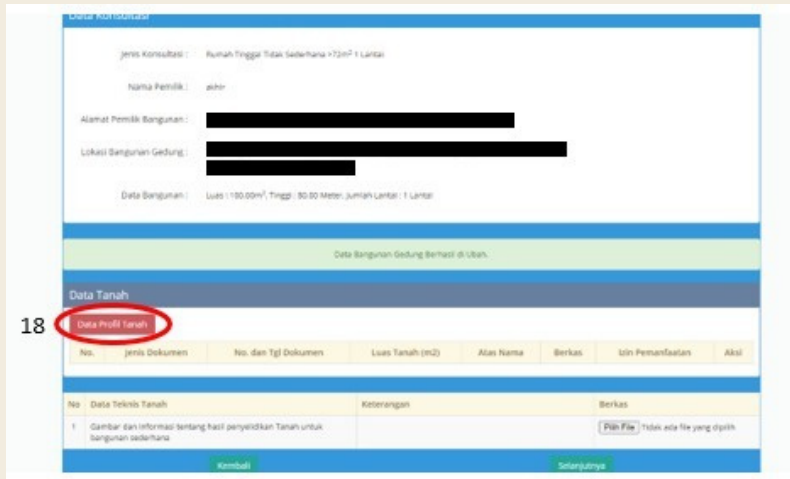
Data Konsultasi

Jenis Konsultasi : Rumah Tinggal Tidak Sederhana >72m² 1 Lantai

Nama Pemilik : akhir

Alamat Pemilik Bangunan :

Lokasi Bangunan Gedung :

Data Bangunan : Luas : 100.00m², Tinggi : 80.00 Meter, Jumlah Lantai : 1 Lantai

Data Bangunan Gedung Berhasil di Ubah.

Data Tanah

18 Data Profil Tanah

| No. | Jenis Dokumen | No. dan Tgl Dokumen | Luas Tanah (m2) | Atas Nama | Berkas | Izin Pemanfaatan | Aksi |
|---|---|---|---|---|---|---|---|

| No | Data Teknis Tanah | Keterangan | Berkas |
|---|---|---|---|
| 1 | Gambar dan informasi tentang hasil penyelidikan Tanah untuk bangunan sederhana | | Pilih File Tidak ada file yang dipilih |

Kembali

Selanjutnya